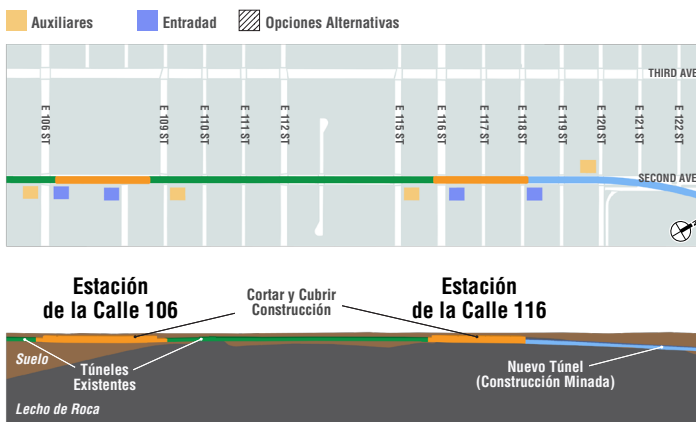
Auxiliares Entradad Opciones Alternativas

THIRD AVE

E 106 ST
E 109 ST
E 110 ST
E 111 ST
E 112 ST
E 115 ST
E 116 ST
E 117 ST
E 118 ST
E 119 ST
E 120 ST
E 121 ST
E 122 ST

SECOND AVE

Estación de la Calle 106

Cortar y Cubrir Construcción

Estación de la Calle 116

Suelo

Túneles Existentes

Nuevo Túnel (Construcción Minada)

Lecho de Roca